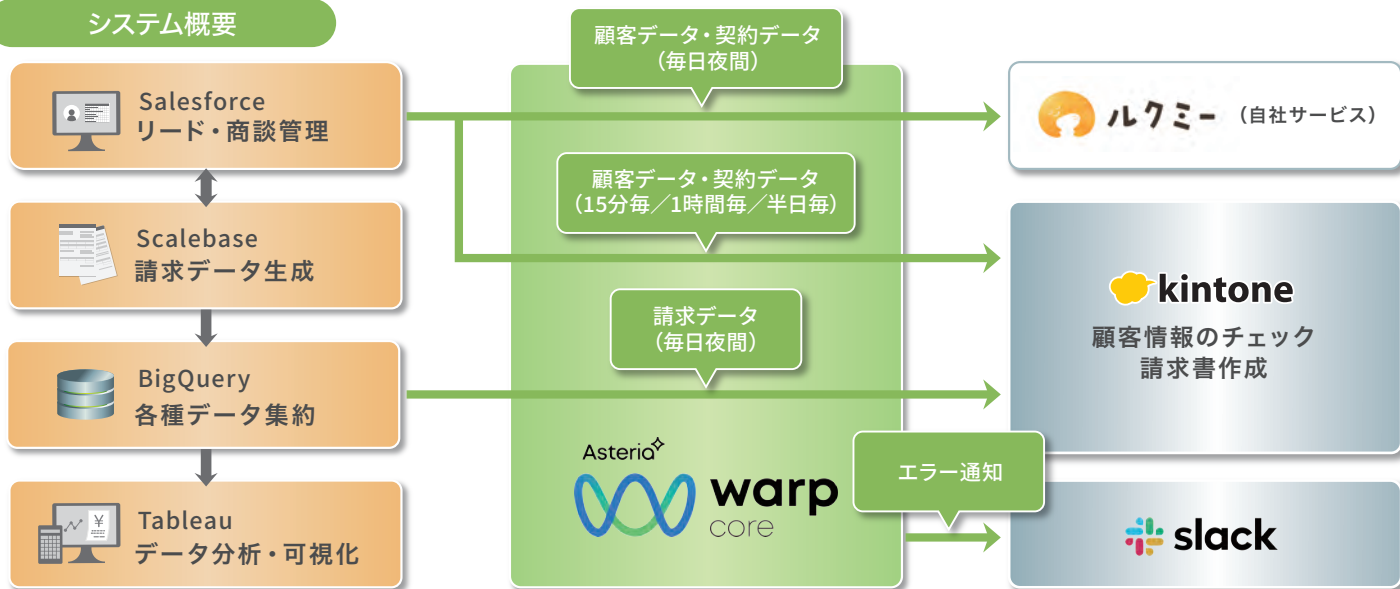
システム概要

Salesforce
リード・商談管理

Scalebase
請求データ生成

BigQuery
各種データ集約

Tableau
データ分析・可視化

顧客データ・契約データ
（毎日夜間）

顧客データ・契約データ
（15分毎／1時間毎／半日毎）

請求データ
（毎日夜間）

Asteria
warp
core

エラー通知

ルクミー （自社サービス）

kintone
顧客情報のチェック
請求書作成

slack